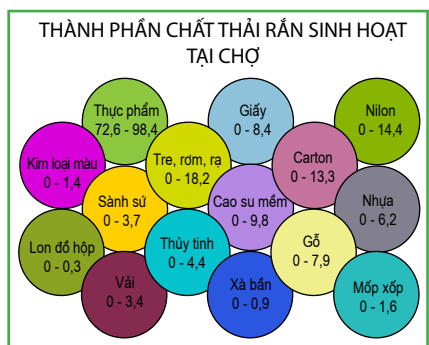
THÀNH PHẦN CHẤT THẢI RẮN SINH HOẠT TẠI CHỢ

Thực phẩm
72,6 - 98,4

Giấy
0 - 8,4

Nilon
0 - 14,4

Kim loại màu
0 - 1,4

Tre, rơm, rạ
0 - 18,2

Carton
0 - 13,3

Sành sứ
0 - 3,7

Cao su mềm
0 - 9,8

Nhựa
0 - 6,2

Lon đồ hộp
0 - 0,3

Thủy tinh
0 - 4,4

Gỗ
0 - 7,9

Vải
0 - 3,4

Xà bần
0 - 0,9

Mốp xốp
0 - 1,6